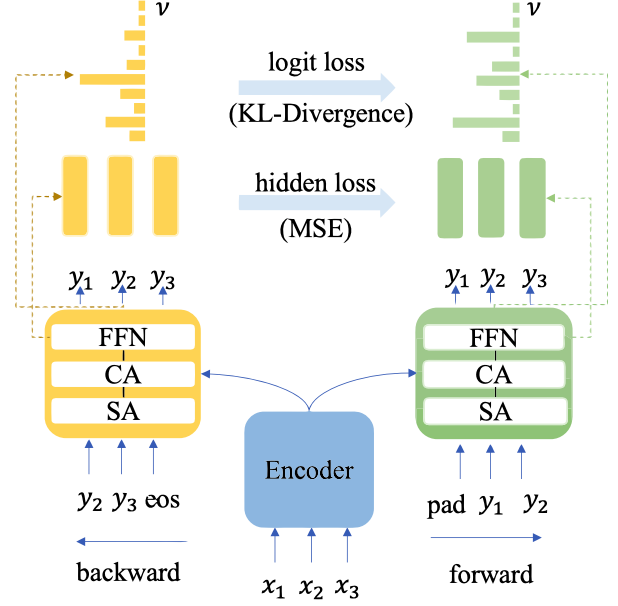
$\mathcal{V}$

$\mathcal{V}$

logit loss
(KL-Divergence)

hidden loss
(MSE)

$y_1$ $y_2$ $y_3$

$y_1$ $y_2$ $y_3$

FFN
CA
SA

FFN
CA
SA

Encoder

$y_2$ $y_3$ eos

pad $y_1$ $y_2$

backward

$x_1$ $x_2$ $x_3$

forward